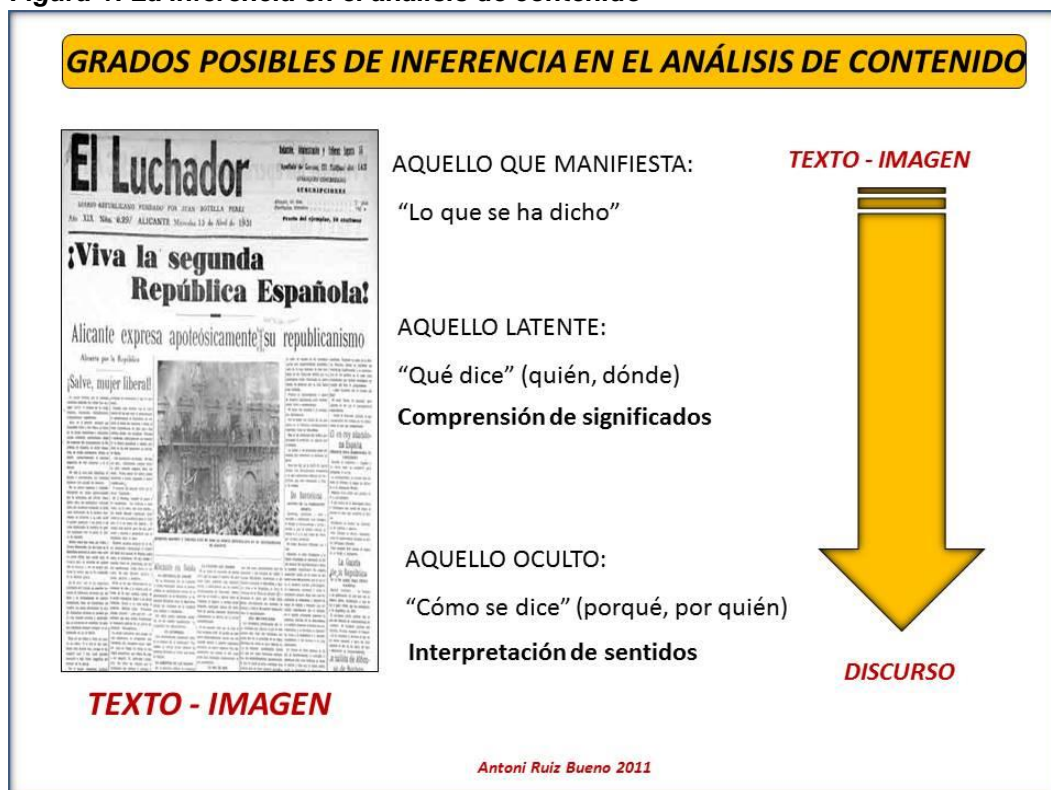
Figura 1. La inferencia en el análisis de contenido

GRADOS POSIBLES DE INFERENCIA EN EL ANÁLISIS DE CONTENIDO

El Luchador

DIARIO REPUBLICANO FUNDADO POR JUAN BOTELLA PEREZ

Año XIX. Núm. 6.297 ALICANTE Miércoles 15 de Abril de 1931

¡Viva la segunda República Española!

Alicante expresa apoteósicamente su republicanismo

¡Salve, mujer liberal!

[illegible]

AQUELLO QUE MANIFIESTA:

"Lo que se ha dicho"

AQUELLO LATENTE:

"Qué dice" (quién, dónde)

Comprensión de significados

AQUELLO OCULTO:

"Cómo se dice" (porqué, por quién)

Interpretación de sentidos

TEXTO - IMAGEN

DISCURSO

TEXTO - IMAGEN

Antoni Ruiz Bueno 2011